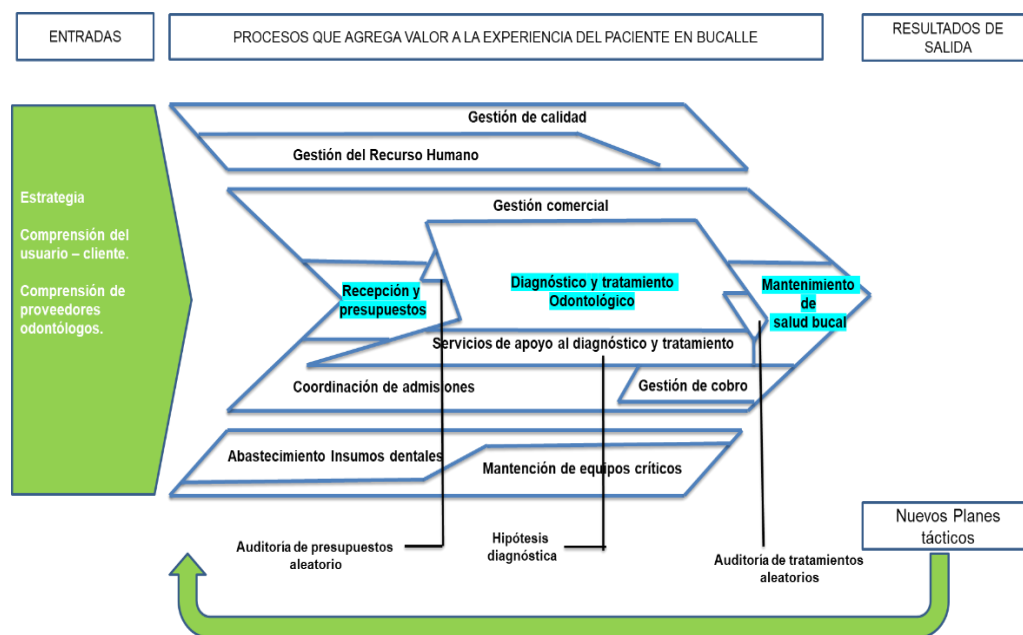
ENTRADAS

PROCESOS QUE AGREGA VALOR A LA EXPERIENCIA DEL PACIENTE EN BUCALLE

RESULTADOS DE SALIDA

Estrategia

Comprensión del usuario – cliente.

Comprensión de proveedores odontólogos.

Gestión de calidad

Gestión del Recurso Humano

Gestión comercial

Recepción y presupuestos

Diagnóstico y tratamiento Odontológico

Mantenimiento de salud bucal

Servicios de apoyo al diagnóstico y tratamiento

Coordinación de admisiones

Gestión de cobro

Abastecimiento Insumos dentales

Mantención de equipos críticos

Auditoria de presupuestos aleatorio

Hipótesis diagnóstica

Auditoria de tratamientos aleatorios

Nuevos Planes tácticos